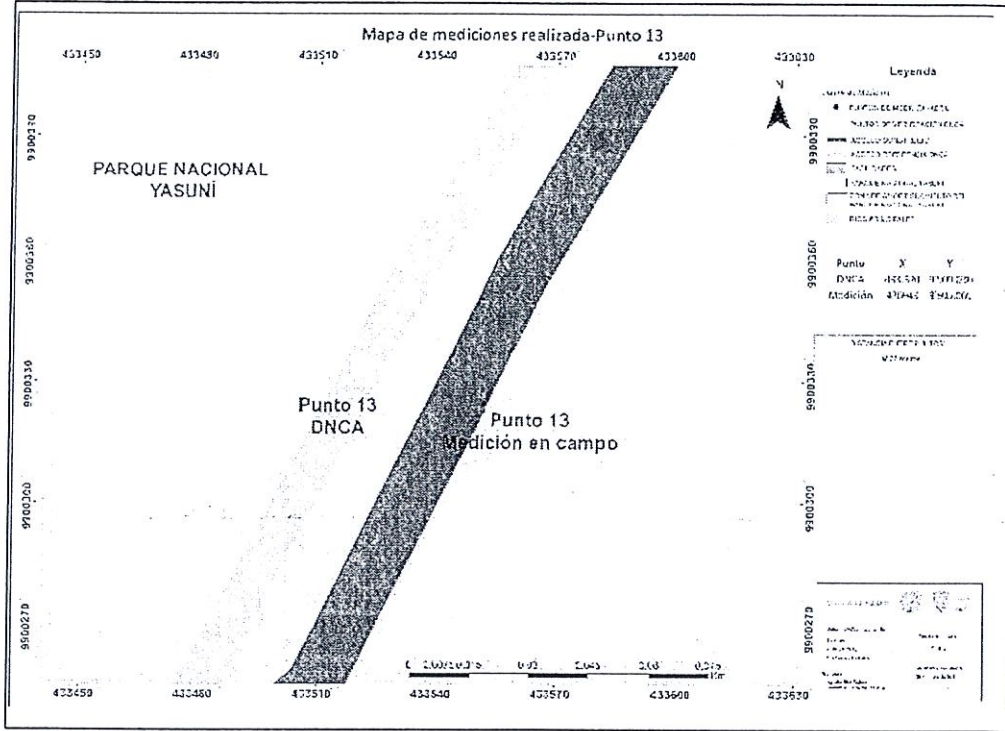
Mapa de mediciones realizada-Punto 13

433450 433480 433510 433540 433570 433600 433630

9300390 9300360 9300330 9300300 9300270

PARQUE NACIONAL YASUNÍ

Punto 13 DNCA

Punto 13 Medición en campo

Leyenda

N

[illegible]

| Punto | X | Y |
|---|---|---|
| DNCA | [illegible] | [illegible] |
| Medición | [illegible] | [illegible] |

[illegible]

0 0,0075 0,015 0,03 0,045 0,06 0,075 Km

433450 433480 433510 433540 433570 433600 433630